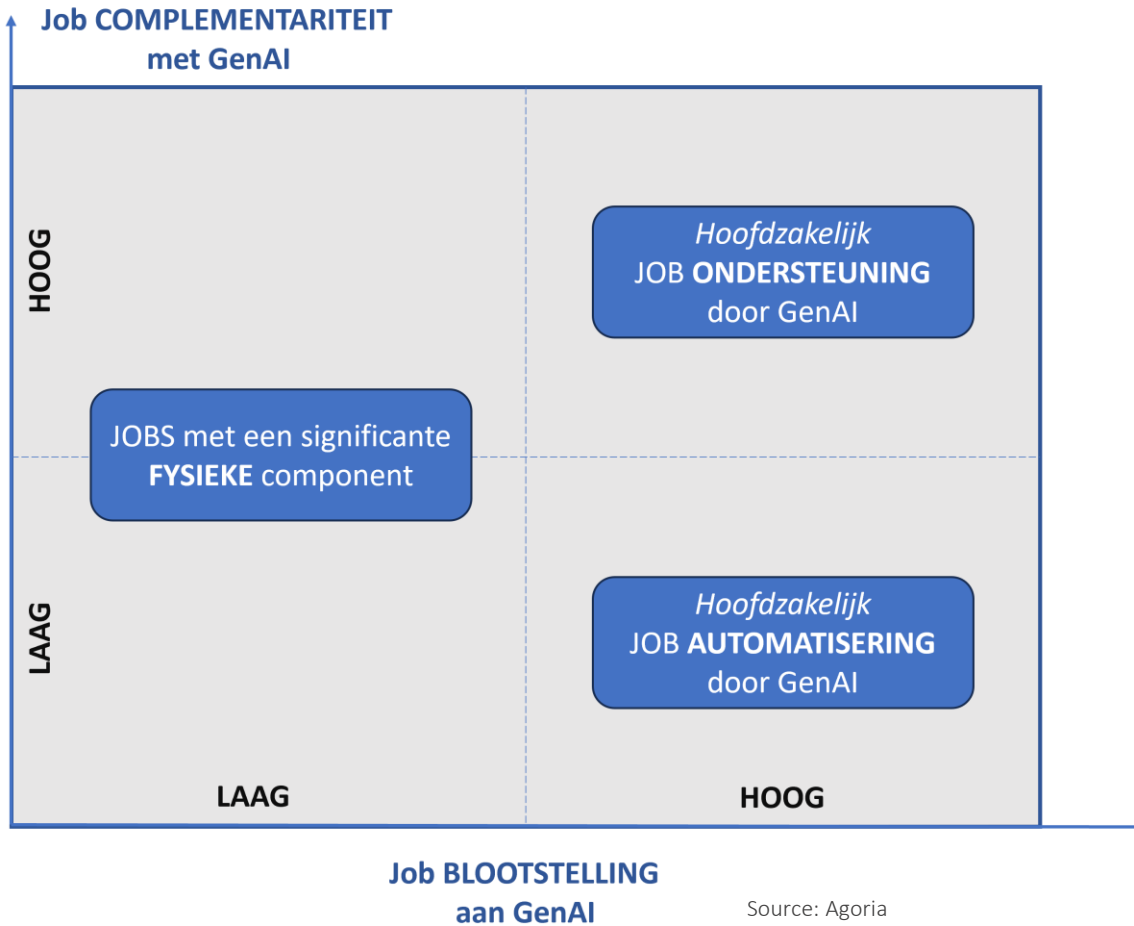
Job COMPLEMENTARITEIT met GenAI

HOOG

Hoofdzakelijk JOB ONDERSTEUNING door GenAI

JOBS met een significante FYSIEKE component

LAAG

Hoofdzakelijk JOB AUTOMATISERING door GenAI

LAAG

HOOG

Job BLOOTSTELLING aan GenAI

Source: Agoria